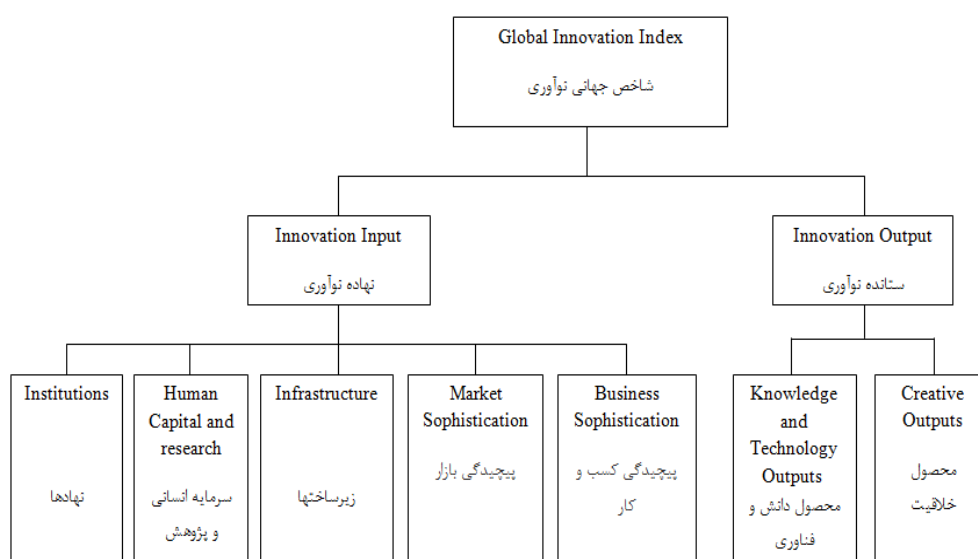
Global Innovation Index
شاخص جهانی نوآوری

Innovation Input
نهاده نوآوری

Innovation Output
ستانده نوآوری

Institutions
نهادها

Human Capital and research
سرمایه انسانی و پژوهش

Infrastructure
زیرساختها

Market Sophistication
پیچیدگی بازار

Business Sophistication
پیچیدگی کسب و کار

Knowledge and Technology Outputs
محصول دانش و فناوری

Creative Outputs
محصول خلاقیت